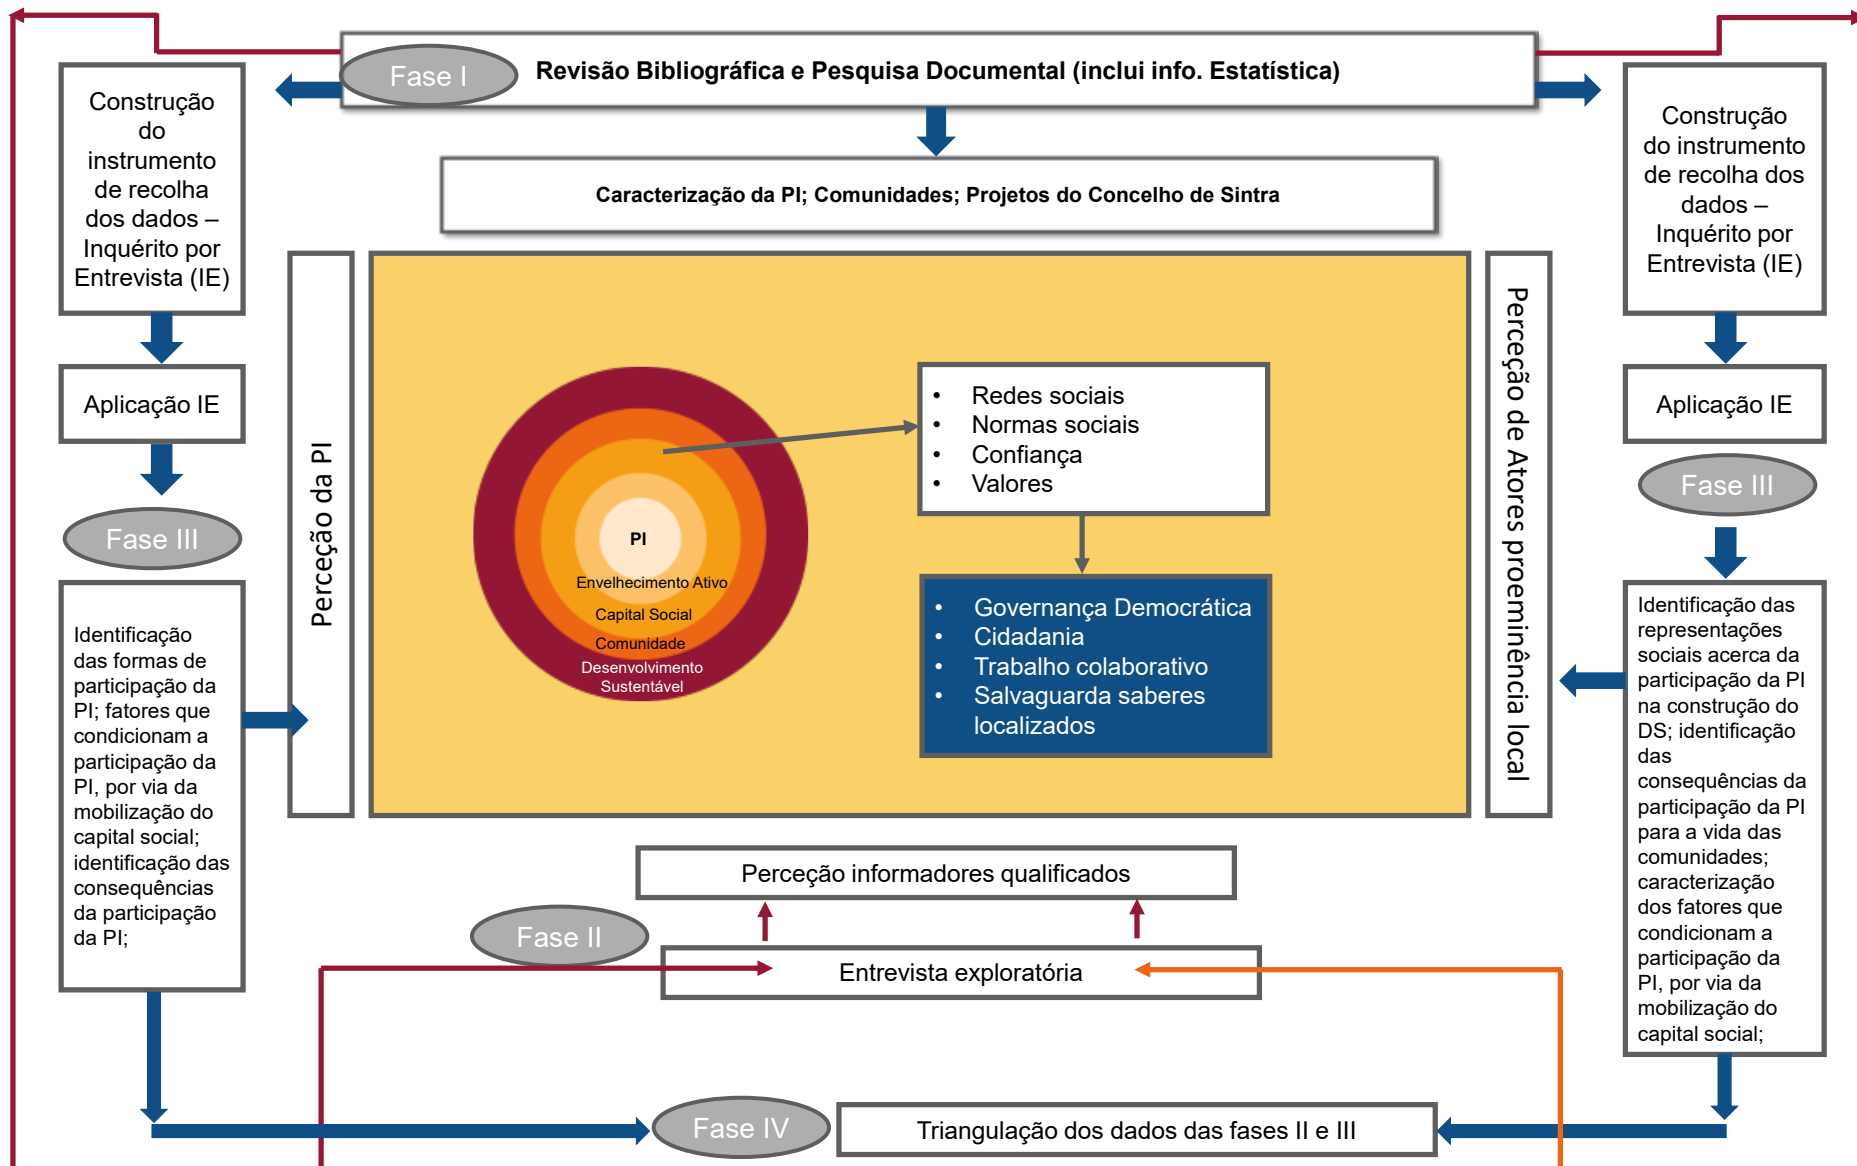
Fase I

Revisão Bibliográfica e Pesquisa Documental (inclui info. Estatística)

Caracterização da PI; Comunidades; Projetos do Concelho de Sintra

Construção do instrumento de recolha dos dados – Inquérito por Entrevista (IE)

Aplicação IE

Fase III

Identificação das formas de participação da PI; fatores que condicionam a participação da PI, por via da mobilização do capital social; identificação das consequências da participação da PI;

Perceção da PI

PI
Envelhecimento Ativo
Capital Social
Comunidade
Desenvolvimento Sustentável

- Redes sociais
- Normas sociais
- Confiança
- Valores

- Governança Democrática
- Cidadania
- Trabalho colaborativo
- Salvaguarda saberes localizados

Perceção de Atores proeminência local

Construção do instrumento de recolha dos dados – Inquérito por Entrevista (IE)

Aplicação IE

Fase III

Identificação das representações sociais acerca da participação da PI na construção do DS; identificação das consequências da participação da PI para a vida das comunidades; caracterização dos fatores que condicionam a participação da PI, por via da mobilização do capital social;

Perceção informadores qualificados

Fase II

Entrevista exploratória

Fase IV

Triangulação dos dados das fases II e III